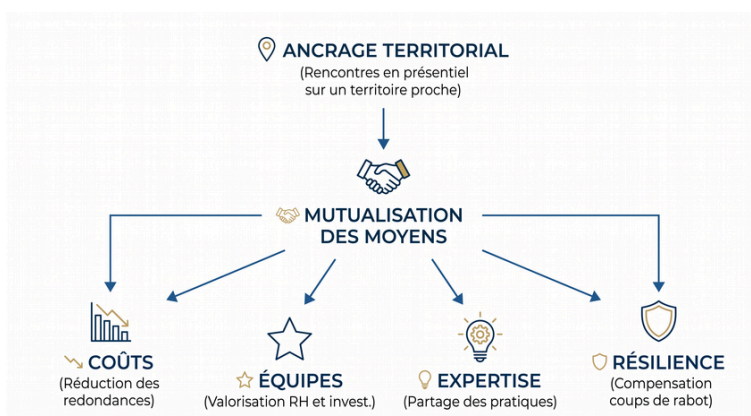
ANCRAGE TERRITORIAL
(Rencontres en présentiel sur un territoire proche)

MUTUALISATION DES MOYENS

COÛTS
(Réduction des redondances)

ÉQUIPES
(Valorisation RH et invest.)

EXPERTISE
(Partage des pratiques)

RÉSILIENCE
(Compensation coups de rabot)